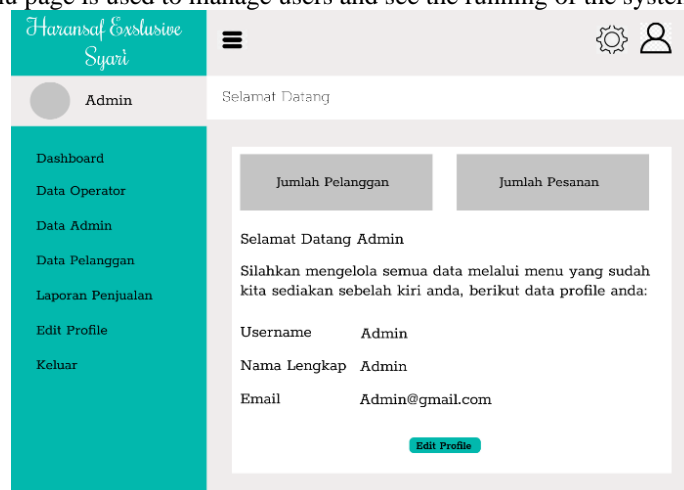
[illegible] page is used to manage users and see the running of the system

Haransaf Exslusive Syari

Admin

Selamat Datang

Dashboard
Data Operator
Data Admin
Data Pelanggan
Laporan Penjualan
Edit Profile
Keluar

Jumlah Pelanggan

Jumlah Pesanan

Selamat Datang Admin

Silahkan mengelola semua data melalui menu yang sudah kita sediakan sebelah kiri anda, berikut data profile anda:

| Username | Admin |
|---|---|
| Nama Lengkap | Admin |
| Email | Admin@gmail.com |

Edit Profile